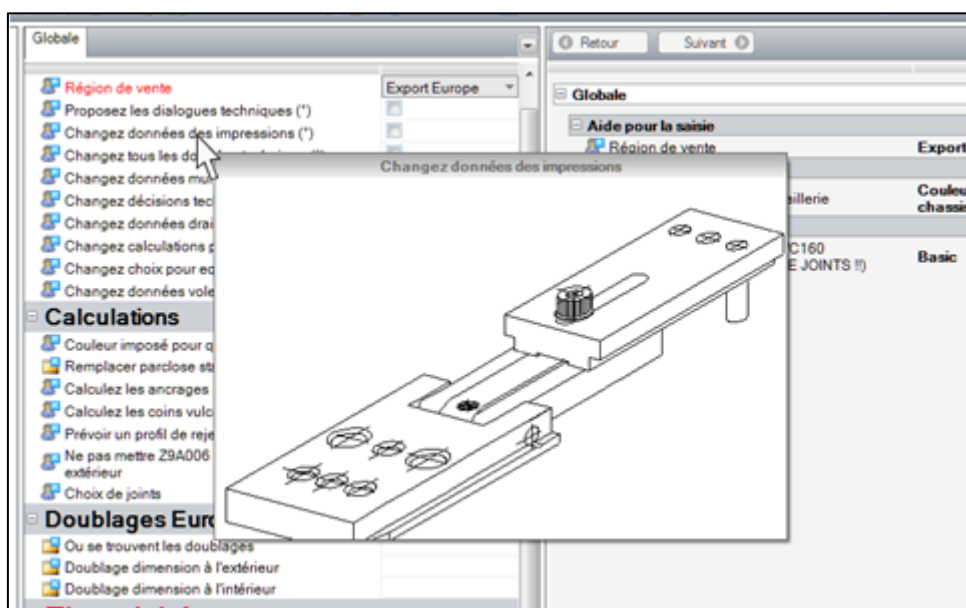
Globale

Région de vente
Export Europe
Proposez les dialogues techniques (*)
Changez données des impressions (*)
Changez tous les do
Changez données mu
Changez décisions tec
Changez données drai
Changez calculations
Changez choix pour eq
Changez données vole

Calculations
Couleur imposé pour q
Remplacer parclose st
Calculez les ancrages
Calculez les coins vulc
Prévoir un profil de reje
Ne pas mettre Z9A006 extérieur
Choix de joints

Doublages Eur
Ou se trouvent les doublages
Doublage dimension à l'extérieur
Doublage dimension à l'intérieur

Changez données des impressions

Retour
Suivant

Globale
Aide pour la saisie
Région de vente
Export
illerie
Couleu chassi
C160
E JOINTS !!)
Basic